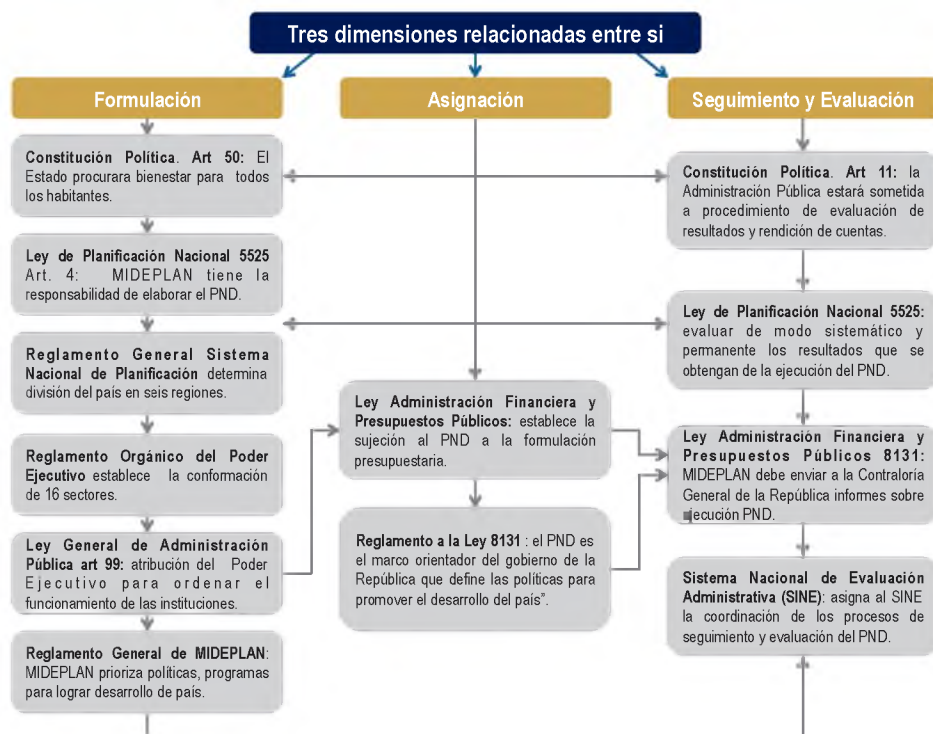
Tres dimensiones relacionadas entre si

Formulación

Asignación

Seguimiento y Evaluación

Constitución Política. Art 50: El Estado procurara bienestar para todos los habitantes.

Ley de Planificación Nacional 5525 Art. 4: MIDEPLAN tiene la responsabilidad de elaborar el PND.

Reglamento General Sistema Nacional de Planificación determina división del país en seis regiones.

Reglamento Orgánico del Poder Ejecutivo establece la conformación de 16 sectores.

Ley General de Administración Pública art 99: atribución del Poder Ejecutivo para ordenar el funcionamiento de las instituciones.

Reglamento General de MIDEPLAN: MIDEPLAN prioriza políticas, programas para lograr desarrollo de país.

Ley Administración Financiera y Presupuestos Públicos: establece la sujeción al PND a la formulación presupuestaria.

Reglamento a la Ley 8131 : el PND es el marco orientador del gobierno de la República que define las políticas para promover el desarrollo del país".

Constitución Política. Art 11: la Administración Pública estará sometida a procedimiento de evaluación de resultados y rendición de cuentas.

Ley de Planificación Nacional 5525: evaluar de modo sistemático y permanente los resultados que se obtengan de la ejecución del PND.

Ley Administración Financiera y Presupuestos Públicos 8131: MIDEPLAN debe enviar a la Contraloría General de la República informes sobre ejecución PND.

Sistema Nacional de Evaluación Administrativa (SINE): asigna al SINE la coordinación de los procesos de seguimiento y evaluación del PND.